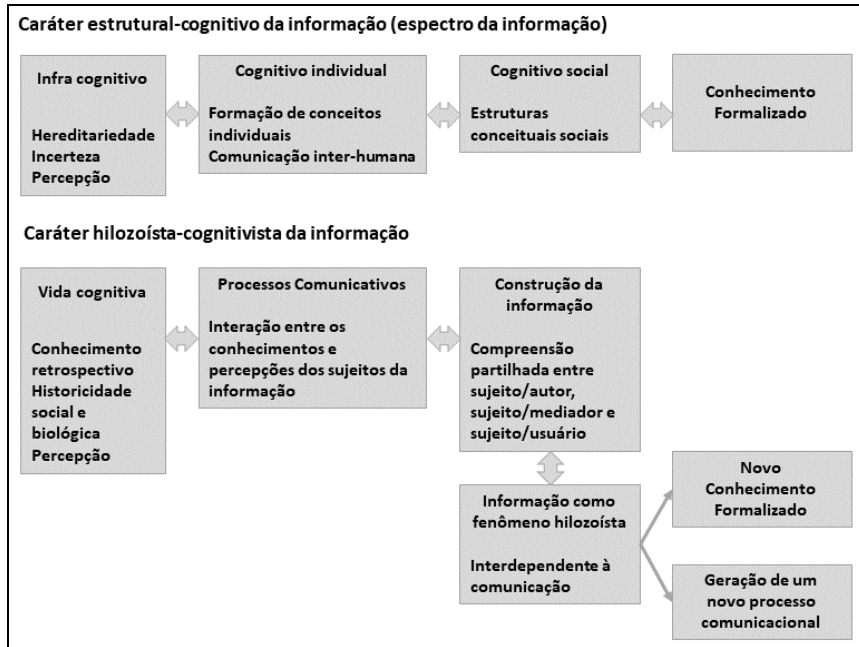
Caráter estrutural-cognitivo da informação (espectro da informação)

Infra cognitivo

Hereditariedade
Incerteza
Percepção

Cognitivo individual

Formação de conceitos individuais
Comunicação inter-humana

Cognitivo social

Estruturas conceituais sociais

Conhecimento Formalizado

Caráter hilozoísta-cognitivista da informação

Vida cognitiva

Conhecimento retrospectivo
Historicidade social e biológica
Percepção

Processos Comunicativos

Interação entre os conhecimentos e percepções dos sujeitos da informação

Construção da informação

Compreensão partilhada entre sujeito/autor, sujeito/mediador e sujeito/usuário

Informação como fenômeno hilozoísta

Interdependente à comunicação

Novo Conhecimento Formalizado

Geração de um novo processo comunicacional